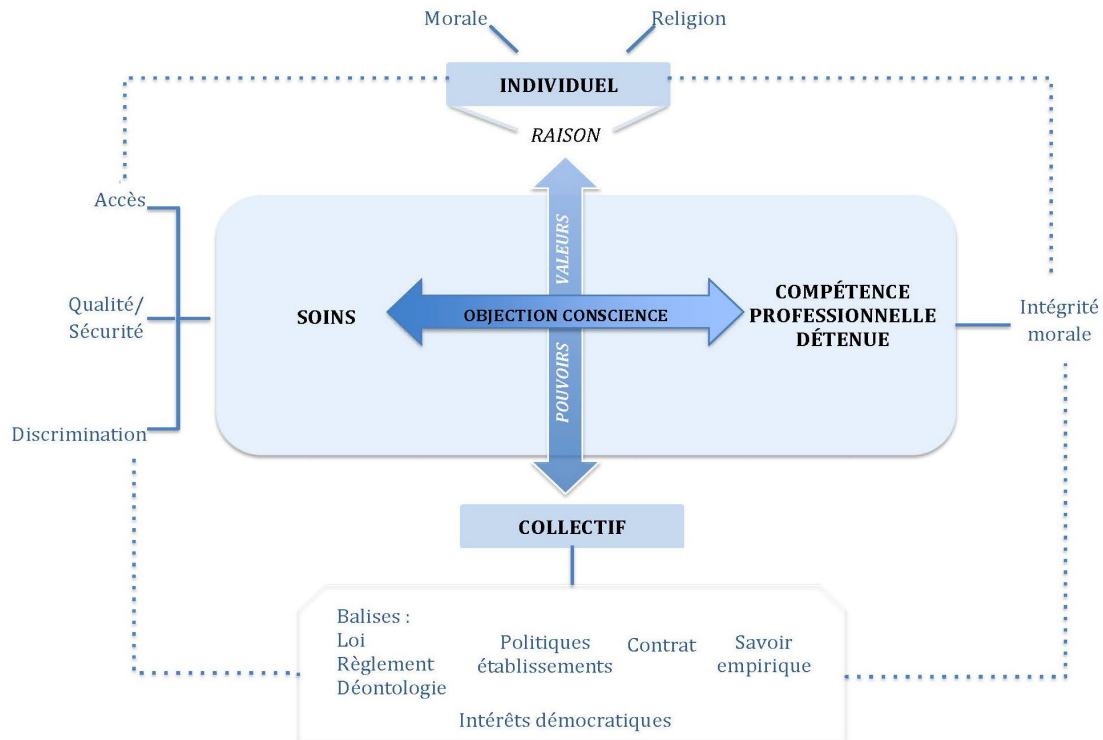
Morale

Religion

INDIVIDUEL

RAISON

Accès

Qualité/ Sécurité

Discrimination

VALEURS

SOINS

OBJECTION CONSCIENCE

COMPÉTENCE PROFESSIONNELLE DÉTENUE

Intégrité morale

POUVOIRS

COLLECTIF

Balises :
Loi
Règlement
Déontologie

Politiques établissements

Contrat

Savoir empirique

Intérêts démocratiques